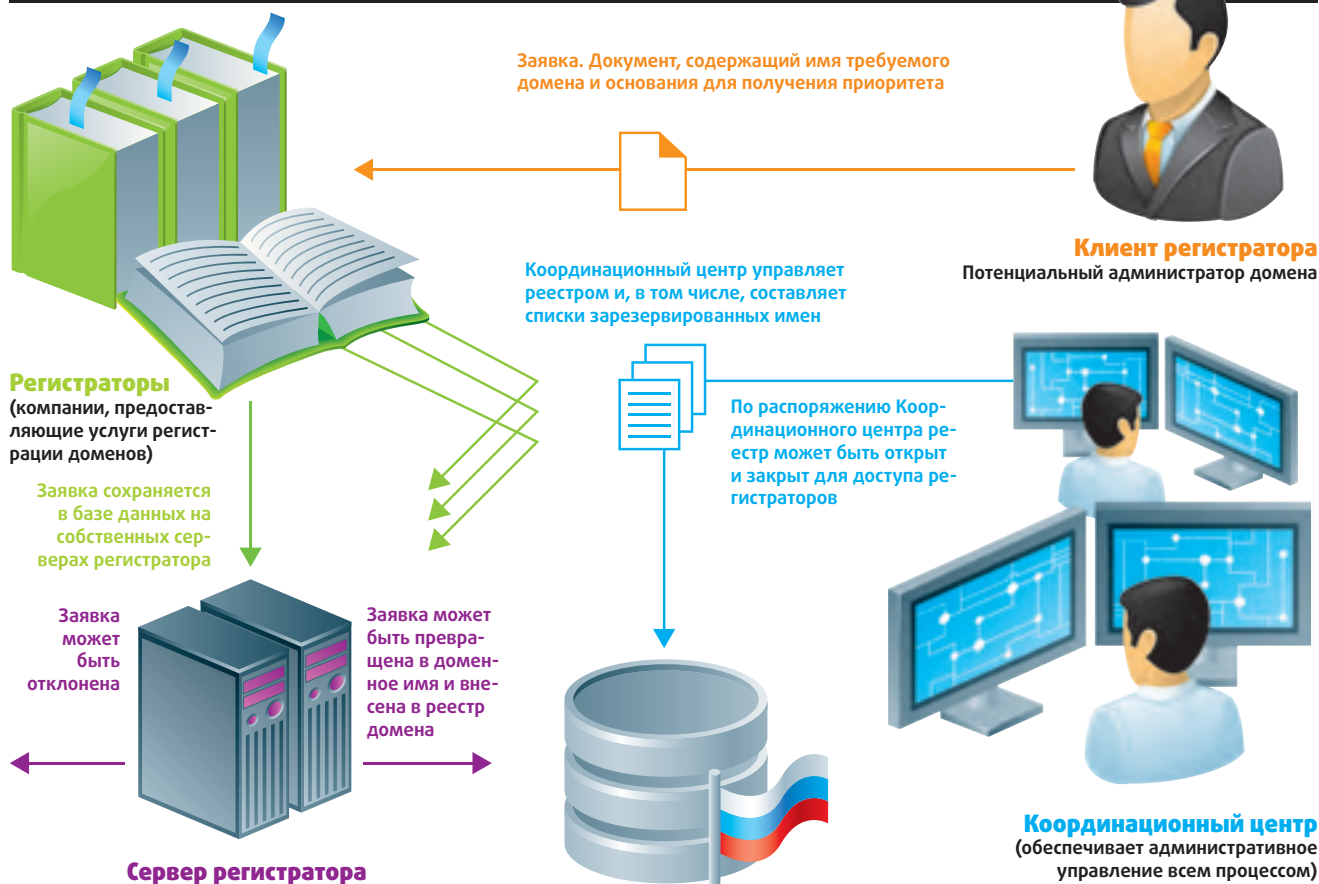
Заявка. Документ, содержащий имя требуемого домена и основания для получения приоритета

Клиент регистратора
Потенциальный администратор домена

Координационный центр управляет реестром и, в том числе, составляет списки зарезервированных имен

Регистраторы
(компании, предоставляющие услуги регистрации доменов)

По распоряжению Координационного центра реестр может быть открыт и закрыт для доступа регистраторов

Заявка сохраняется в базе данных на собственных серверах регистратора

Заявка может быть отклонена

Заявка может быть превращена в доменное имя и внесена в реестр домена

Сервер регистратора

Координационный центр
(обеспечивает административное управление всем процессом)